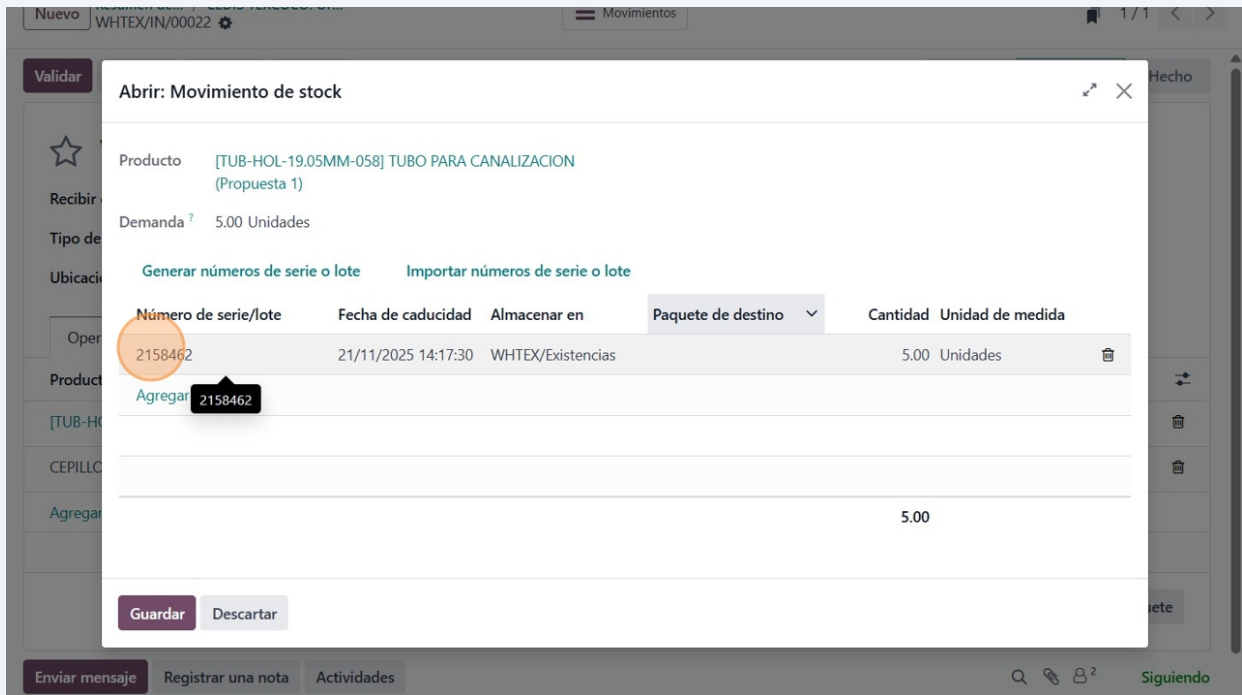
Nuevo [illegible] / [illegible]
WHTEX/IN/00022

Movimientos

1/1

Validar

Hecho

Recibir

Tipo de

Ubicaci

Oper

Product

[TUB-HO

CEPILLO

Agregar

Abrir: Movimiento de stock

Producto [TUB-HOL-19.05MM-058] TUBO PARA CANALIZACION (Propuesta 1)

Demanda ? 5.00 Unidades

Generar números de serie o lote Importar números de serie o lote

| Número de serie/lote | Fecha de caducidad | Almacenar en | Paquete de destino | Cantidad | Unidad de medida |
|---|---|---|---|---|---|
| 2158462 | 21/11/2025 14:17:30 | WHTEX/Existencias | | 5.00 | Unidades |

Agregar 2158462

5.00

Guardar Descartar

uete

Enviar mensaje Registrar una nota Actividades

2

Siguiendo